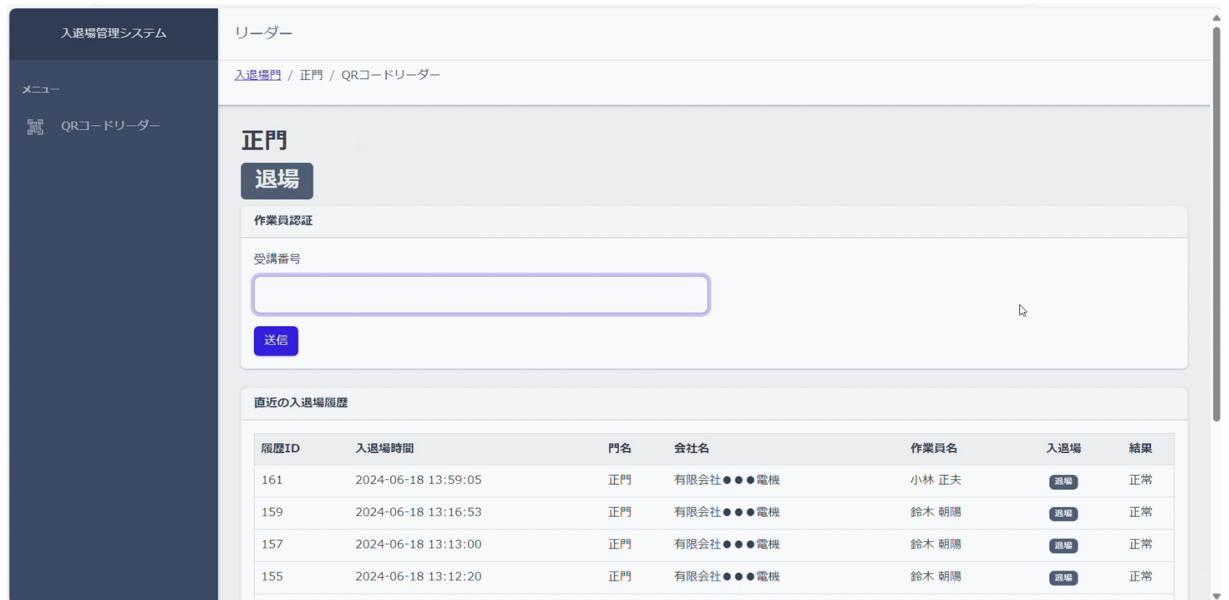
入退場管理システム

メニュー

QRコードリーダー

リーダー

入退場門 / 正門 / QRコードリーダー

正門

退場

作業員認証

受講番号

送信

直近の入退場履歴

| 履歴ID | 入退場時間 | 門名 | 会社名 | 作業員名 | 入退場 | 結果 |
|---|---|---|---|---|---|---|
| 161 | 2024-06-18 13:59:05 | 正門 | 有限会社●●●電機 | 小林 正夫 | 退場 | 正常 |
| 159 | 2024-06-18 13:16:53 | 正門 | 有限会社●●●電機 | 鈴木 朝陽 | 退場 | 正常 |
| 157 | 2024-06-18 13:13:00 | 正門 | 有限会社●●●電機 | 鈴木 朝陽 | 退場 | 正常 |
| 155 | 2024-06-18 13:12:20 | 正門 | 有限会社●●●電機 | 鈴木 朝陽 | 退場 | 正常 |